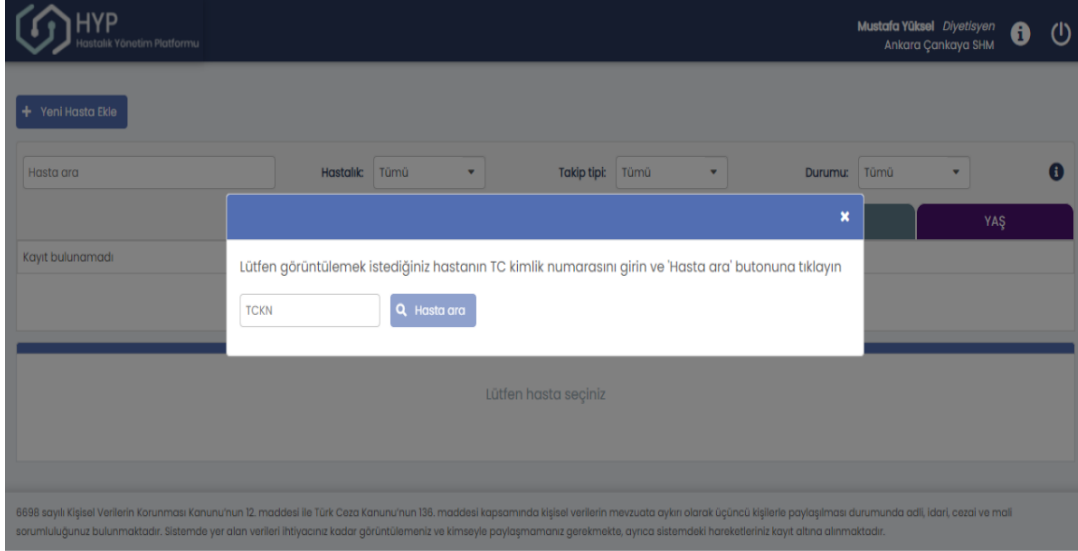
HYP
Hastalık Yönetim Platformu

Mustafa Yüksel Diyetisyen
Ankara Çankaya SHM

+ Yeni Hasta Ekle

Hasta ara

Hastalık: Tümü

Takip tipi: Tümü

Durumu: Tümü

YAŞ

Kayıt bulunamadı

×

Lütfen görüntülemek istediğiniz hastanın TC kimlik numarasını girin ve 'Hasta ara' butonuna tıklayın

TCKN

Hasta ara

Lütfen hasta seçiniz

6698 sayılı Kişisel Verilerin Korunması Kanunu'nun 12. maddesi ile Türk Ceza Kanunu'nun 136. maddesi kapsamında kişisel verilerin mevzuata aykırı olarak üçüncü kişilerle paylaşılması durumunda adli, idari, cezai ve mali sorumluluğunuz bulunmaktadır. Sistemde yer alan verileri ihtiyacınız kadar görüntülemeniz ve kimseyle paylaşmamanız gerekmekte, ayrıca sistemdeki hareketleriniz kayıt altına alınmaktadır.